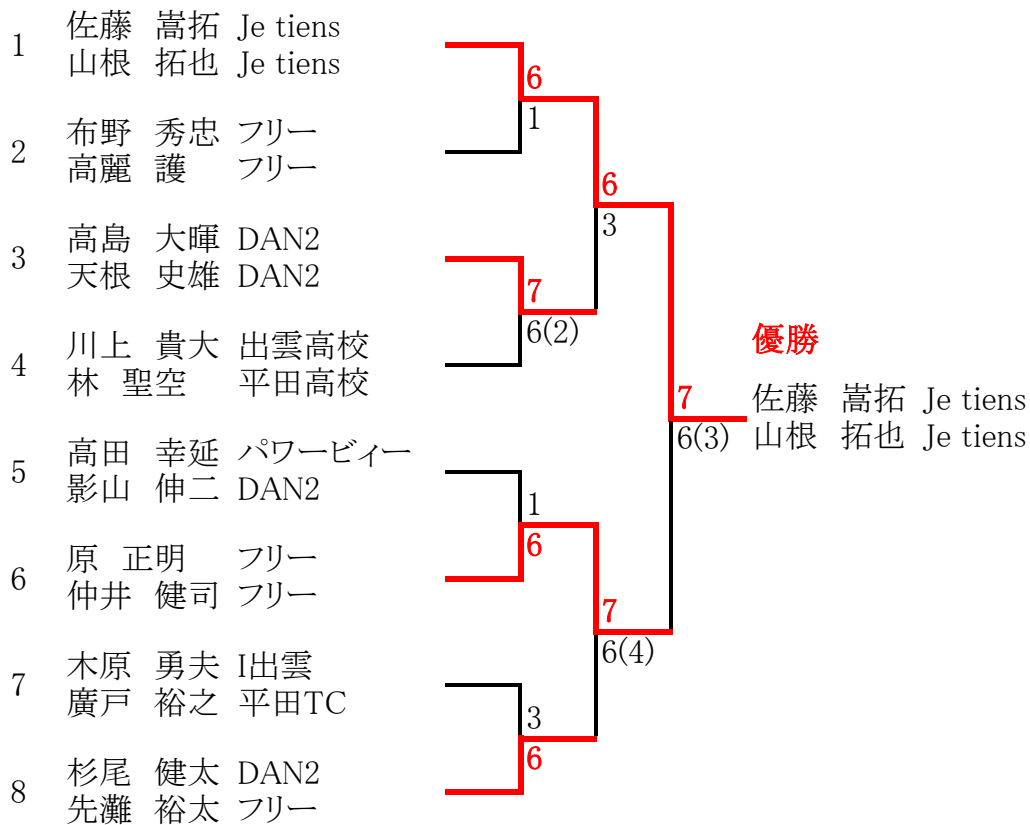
1 佐藤 嵩拓 Je tiens
山根 拓也 Je tiens

2 布野 秀忠 フリー
高麗 護 フリー

3 高島 大暉 DAN2
天根 史雄 DAN2

4 川上 貴大 出雲高校
林 聖空 平田高校

5 高田 幸延 パワービィー
影山 伸二 DAN2

6 原 正明 フリー
仲井 健司 フリー

7 木原 勇夫 I出雲
廣戸 裕之 平田TC

8 杉尾 健太 DAN2
先灘 裕太 フリー

6
1
6
3
7
6(2)
7
6(3)
1
6
7
6(4)
3
6

優勝
佐藤 嵩拓 Je tiens
山根 拓也 Je tiens